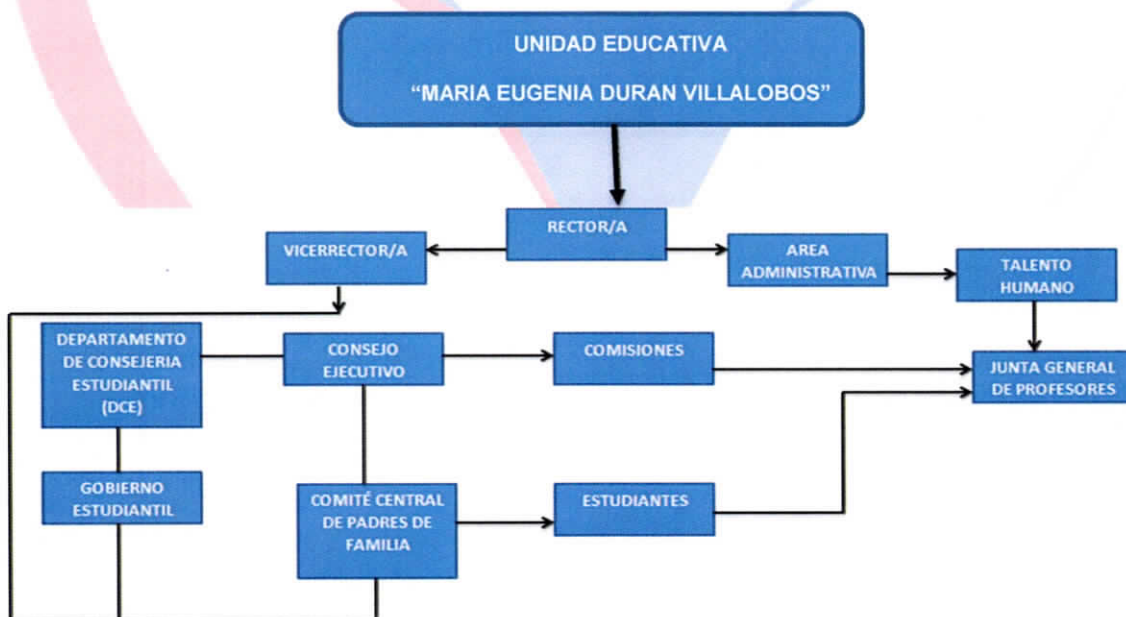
UNIDAD EDUCATIVA

“MARIA EUGENIA DURAN VILLALOBOS”

RECTOR/A

VICERRECTOR/A

AREA ADMINISTRATIVA

TALENTO HUMANO

DEPARTAMENTO DE CONSEJERIA ESTUDIANTIL (DCE)

CONSEJO EJECUTIVO

COMISIONES

JUNTA GENERAL DE PROFESORES

GOBIERNO ESTUDIANTIL

COMITÉ CENTRAL DE PADRES DE FAMILIA

ESTUDIANTES